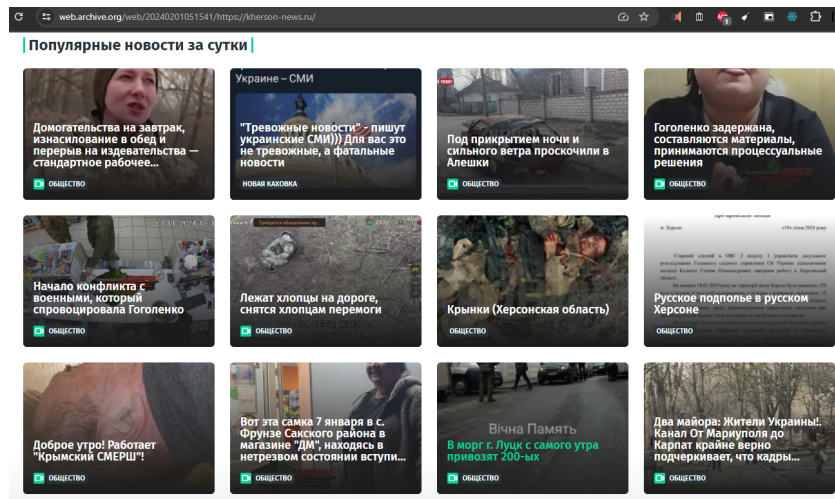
web.archive.org/web/20240201051541/https://kherson-news.ru/

Популярные новости за сутки

Домогательства на завтрак, изнасилование в обед и перерыв на издевательства — стандартное рабочее...
ОБЩЕСТВО

Украине – СМИ
"Тревожные новости" - пишут украинские СМИ))) Для вас это не тревожные, а фатальные новости
НОВАЯ КАХОВКА

Под прикрытием ночи и сильного ветра проскочили в Алешки
ОБЩЕСТВО

Гоголенко задержана, составляются материалы, принимаются процессуальные решения
ОБЩЕСТВО

Начало конфликта с военными, который спровоцировала Гоголенко
ОБЩЕСТВО

Лежат хлопцы на дороге, снятся хлопцам перемоги
ОБЩЕСТВО

Крынки (Херсонская область)
ОБЩЕСТВО

Русское подполье в русском Херсоне
ОБЩЕСТВО

Доброе утро! Работает "Крымский СМЕРШ"!
ОБЩЕСТВО

Вот эта самка 7 января в с. Фрунзе Сакского района в магазине "ДМ", находясь в нетрезвом состоянии вступи...
ОБЩЕСТВО

Вічна Память
В морг г. Луцк с самого утра привозят 200-ых
ОБЩЕСТВО

Два майора: Жители Украины!. Канал От Мариуполя до Карпат крайне верно подчеркивает, что кадры...
ОБЩЕСТВО